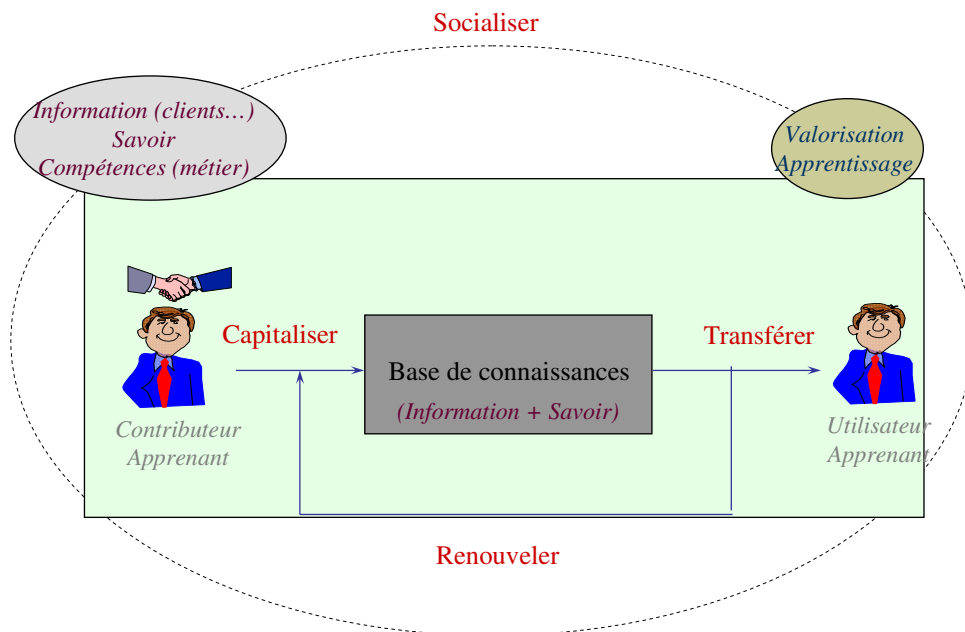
Socialiser

Information (clients…)
Savoir
Compétences (métier)

Valorisation
Apprentissage

Capitaliser

Base de connaissances
(Information + Savoir)

Transférer

Contributeur
Apprenant

Utilisateur
Apprenant

Renouveler